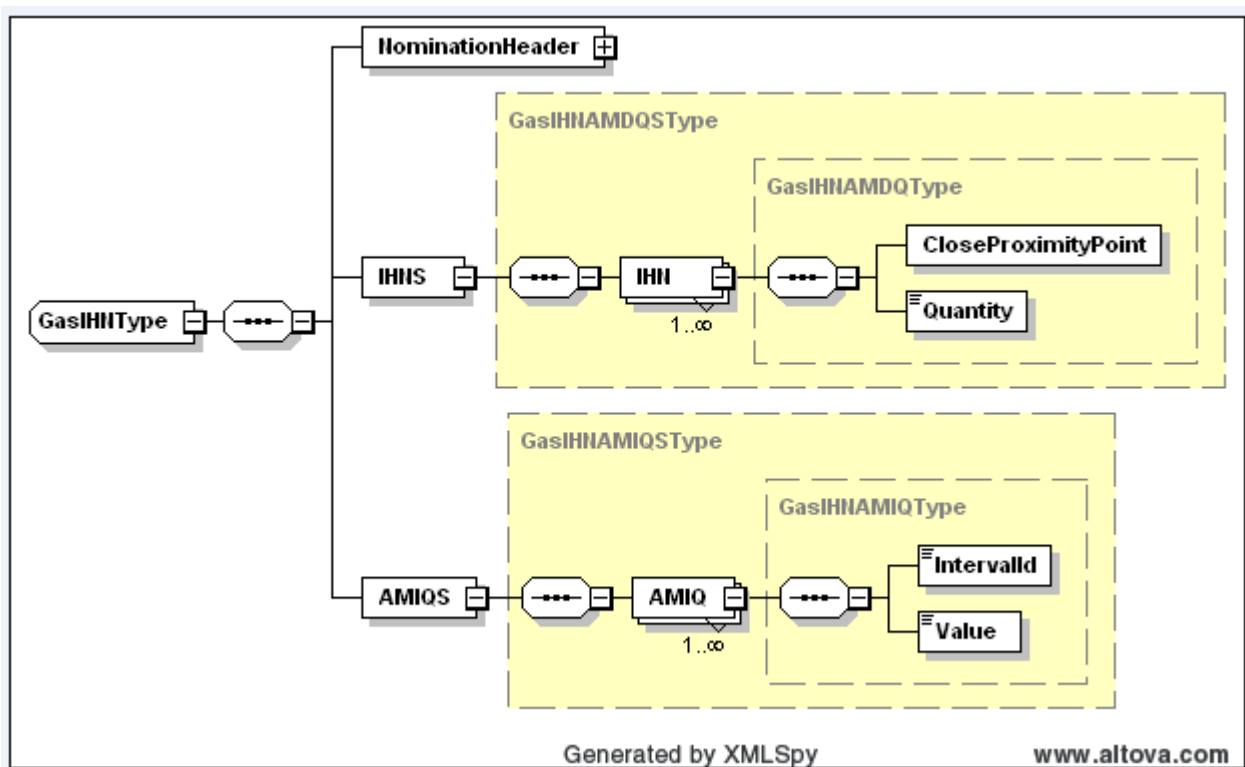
NominationHeader

GasIHNAMDQSType

GasIHNAMDQType

CloseProximityPoint

IHNS

IHN

Quantity

GasIHNType

1..∞

GasIHNAMIQSType

GasIHNAMIQType

IntervalId

AMIQS

AMIQ

1..∞

Value

Generated by XMLSpy

www.altova.com